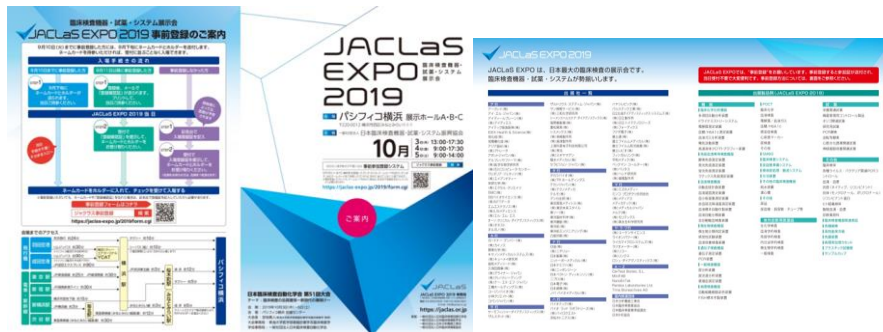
臨床検査機器・試薬・システム展示会
JACLaS EXPO 2019 事前登録のご案内

入場手続きの流れ

JACLaS EXPO 2019 当日

ネームカードをホルダーに入れて、チェックを受けて入場です

事前登録フォームはこちら
ジャクラス事前登録
https://jaclas-expo.jp/2019/form.php

会場までのアクセス

パシフィコ横浜

JACLaS EXPO 2019
臨床検査機器・試薬・システム展示会

パシフィコ横浜 展示ホールA・B・C

10月 3日(木) 13:00-17:30
4日(金) 9:00-17:30
5日(土) 9:00-14:00

一般社団法人 日本臨床検査機器・試薬・システム振興協会

事前登録システム
https://jaclas-expo.jp/2019/form.php

ご案内

日本臨床検査自動化学会 第51回大会

JACLaS EXPO 2019
https://jaclas.or.jp

JACLaS EXPO 2019

JACLaS EXPO は、日本最大の臨床検査の展示会です。臨床検査機器・試薬・システムが特設いたします。

出展社一覧

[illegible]

出展製品分類（JACLaS EXPO 2019）

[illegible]